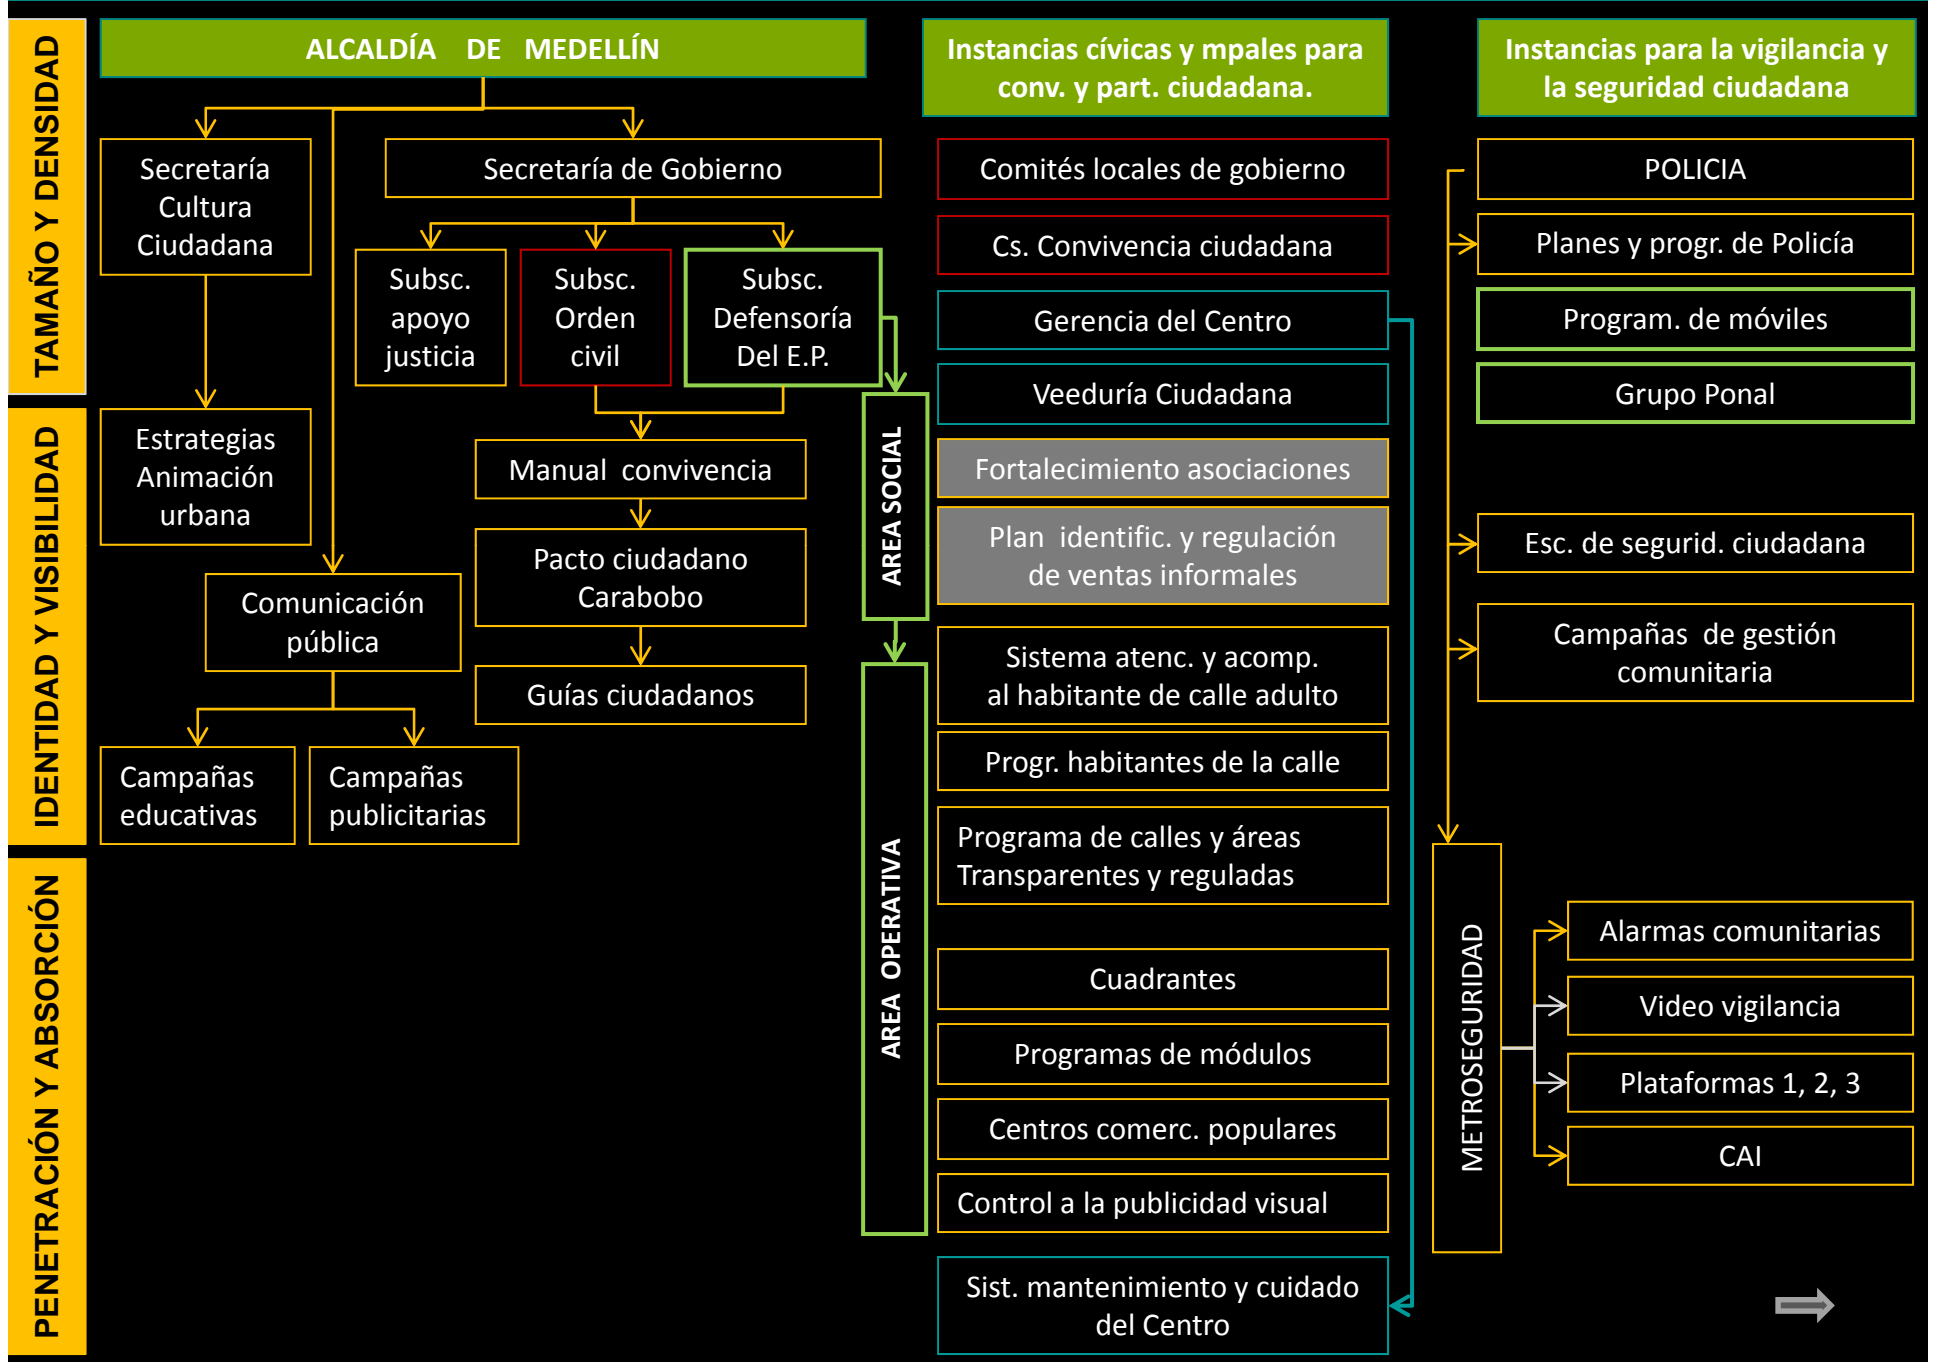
TAMAÑO Y DENSIDAD

IDENTIDAD Y VISIBILIDAD

PENETRACIÓN Y ABSORCIÓN

ALCALDÍA DE MEDELLÍN

Secretaría Cultura Ciudadana

Secretaría de Gobierno

Subsc. apoyo justicia

Subsc. Orden civil

Subsc. Defensoría Del E.P.

Estrategias Animación urbana

Manual convivencia

Pacto ciudadano Carabobo

Comunicación pública

Guías ciudadanos

Campañas educativas

Campañas publicitarias

AREA SOCIAL

AREA OPERATIVA

Instancias cívicas y mpales para conv. y part. ciudadana.

Comités locales de gobierno

Cs. Convivencia ciudadana

Gerencia del Centro

Veeduría Ciudadana

Fortalecimiento asociaciones

Plan identific. y regulación de ventas informales

Sistema atenc. y acomp. al habitante de calle adulto

Progr. habitantes de la calle

Programa de calles y áreas Transparentes y reguladas

Cuadrantes

Programas de módulos

Centros comerc. populares

Control a la publicidad visual

Sist. mantenimiento y cuidado del Centro

Instancias para la vigilancia y la seguridad ciudadana

POLICIA

Planes y progr. de Policía

Program. de móviles

Grupo Ponal

Esc. de segurid. ciudadana

Campañas de gestión comunitaria

METROSEGURIDAD

Alarmas comunitarias

Video vigilancia

Plataformas 1, 2, 3

CAI